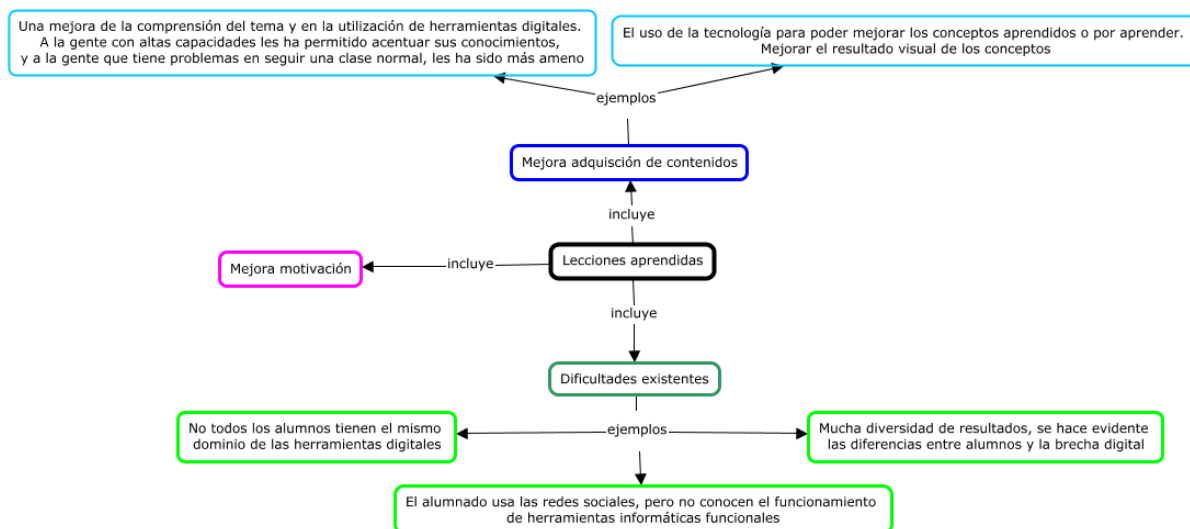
Una mejora de la comprensión del tema y en la utilización de herramientas digitales. A la gente con altas capacidades les ha permitido acentuar sus conocimientos, y a la gente que tiene problemas en seguir una clase normal, les ha sido más ameno

El uso de la tecnología para poder mejorar los conceptos aprendidos o por aprender. Mejorar el resultado visual de los conceptos

ejemplos

Mejora adquisción de contenidos

incluye

Mejora motivación

incluye

Lecciones aprendidas

incluye

Dificultades existentes

No todos los alumnos tienen el mismo dominio de las herramientas digitales

ejemplos

Mucha diversidad de resultados, se hace evidente las diferencias entre alumnos y la brecha digital

El alumnado usa las redes sociales, pero no conocen el funcionamiento de herramientas informáticas funcionales